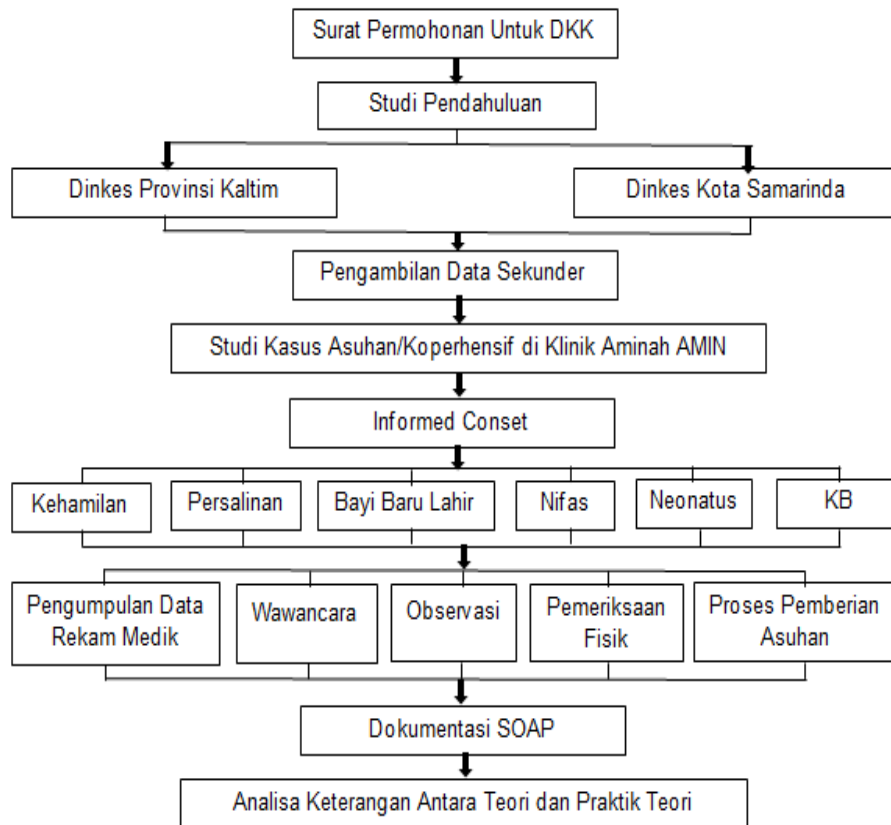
Surat Permohonan Untuk DKK

Studi Pendahuluan

Dinkes Provinsi Kaltim

Dinkes Kota Samarinda

Pengambilan Data Sekunder

Studi Kasus Asuhan/Koperhensif di Klinik Aminah AMIN

Informed Conset

Kehamilan

Persalinan

Bayi Baru Lahir

Nifas

Neonatus

KB

Pengumpulan Data Rekam Medik

Wawancara

Observasi

Pemeriksaan Fisik

Proses Pemberian Asuhan

Dokumentasi SOAP

Analisa Keterangan Antara Teori dan Praktik Teori